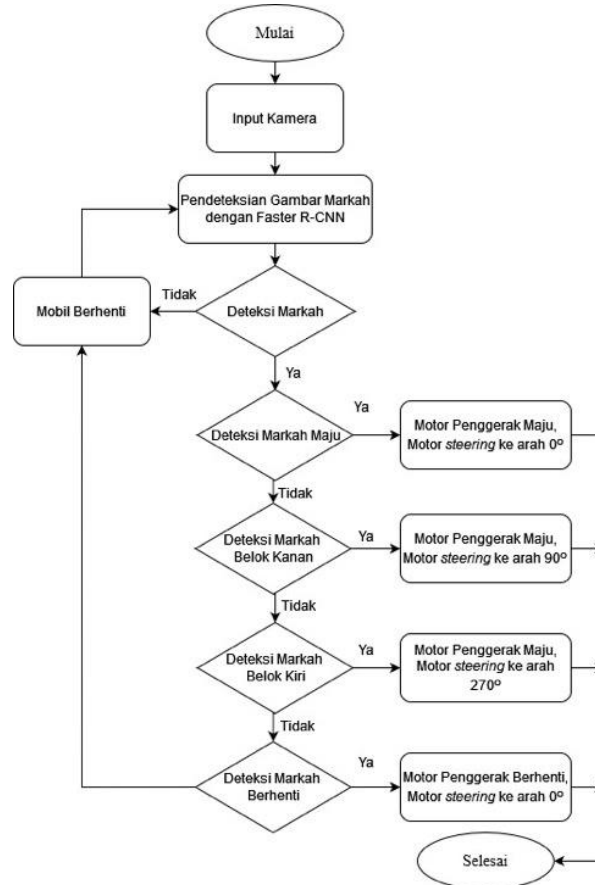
Mulai

Input Kamera

Pendeteksian Gambar Markah dengan Faster R-CNN

Mobil Berhenti

Tidak

Deteksi Markah

Ya

Ya

Deteksi Markah Maju

Motor Penggerak Maju, Motor *steering* ke arah 0º

Tidak

Deteksi Markah Belok Kanan

Ya

Motor Penggerak Maju, Motor *steering* ke arah 90º

Tidak

Deteksi Markah Belok Kiri

Ya

Motor Penggerak Maju, Motor *steering* ke arah 270º

Tidak

Deteksi Markah Berhenti

Ya

Motor Penggerak Berhenti, Motor *steering* ke arah 0º

Selesai